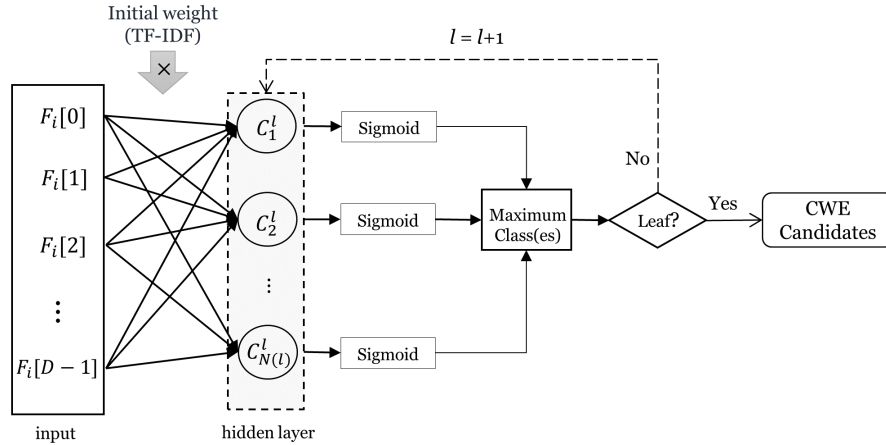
Initial weight
(TF-IDF)

$\times$

$l = l+1$

$F_i[0]$

$F_i[1]$

$F_i[2]$

$\vdots$

$F_i[D-1]$

input

$C_1^l$

$C_2^l$

$\vdots$

$C_{N(l)}^l$

hidden layer

Sigmoid

Sigmoid

Sigmoid

Maximum Class(es)

Leaf?

No

Yes

CWE Candidates